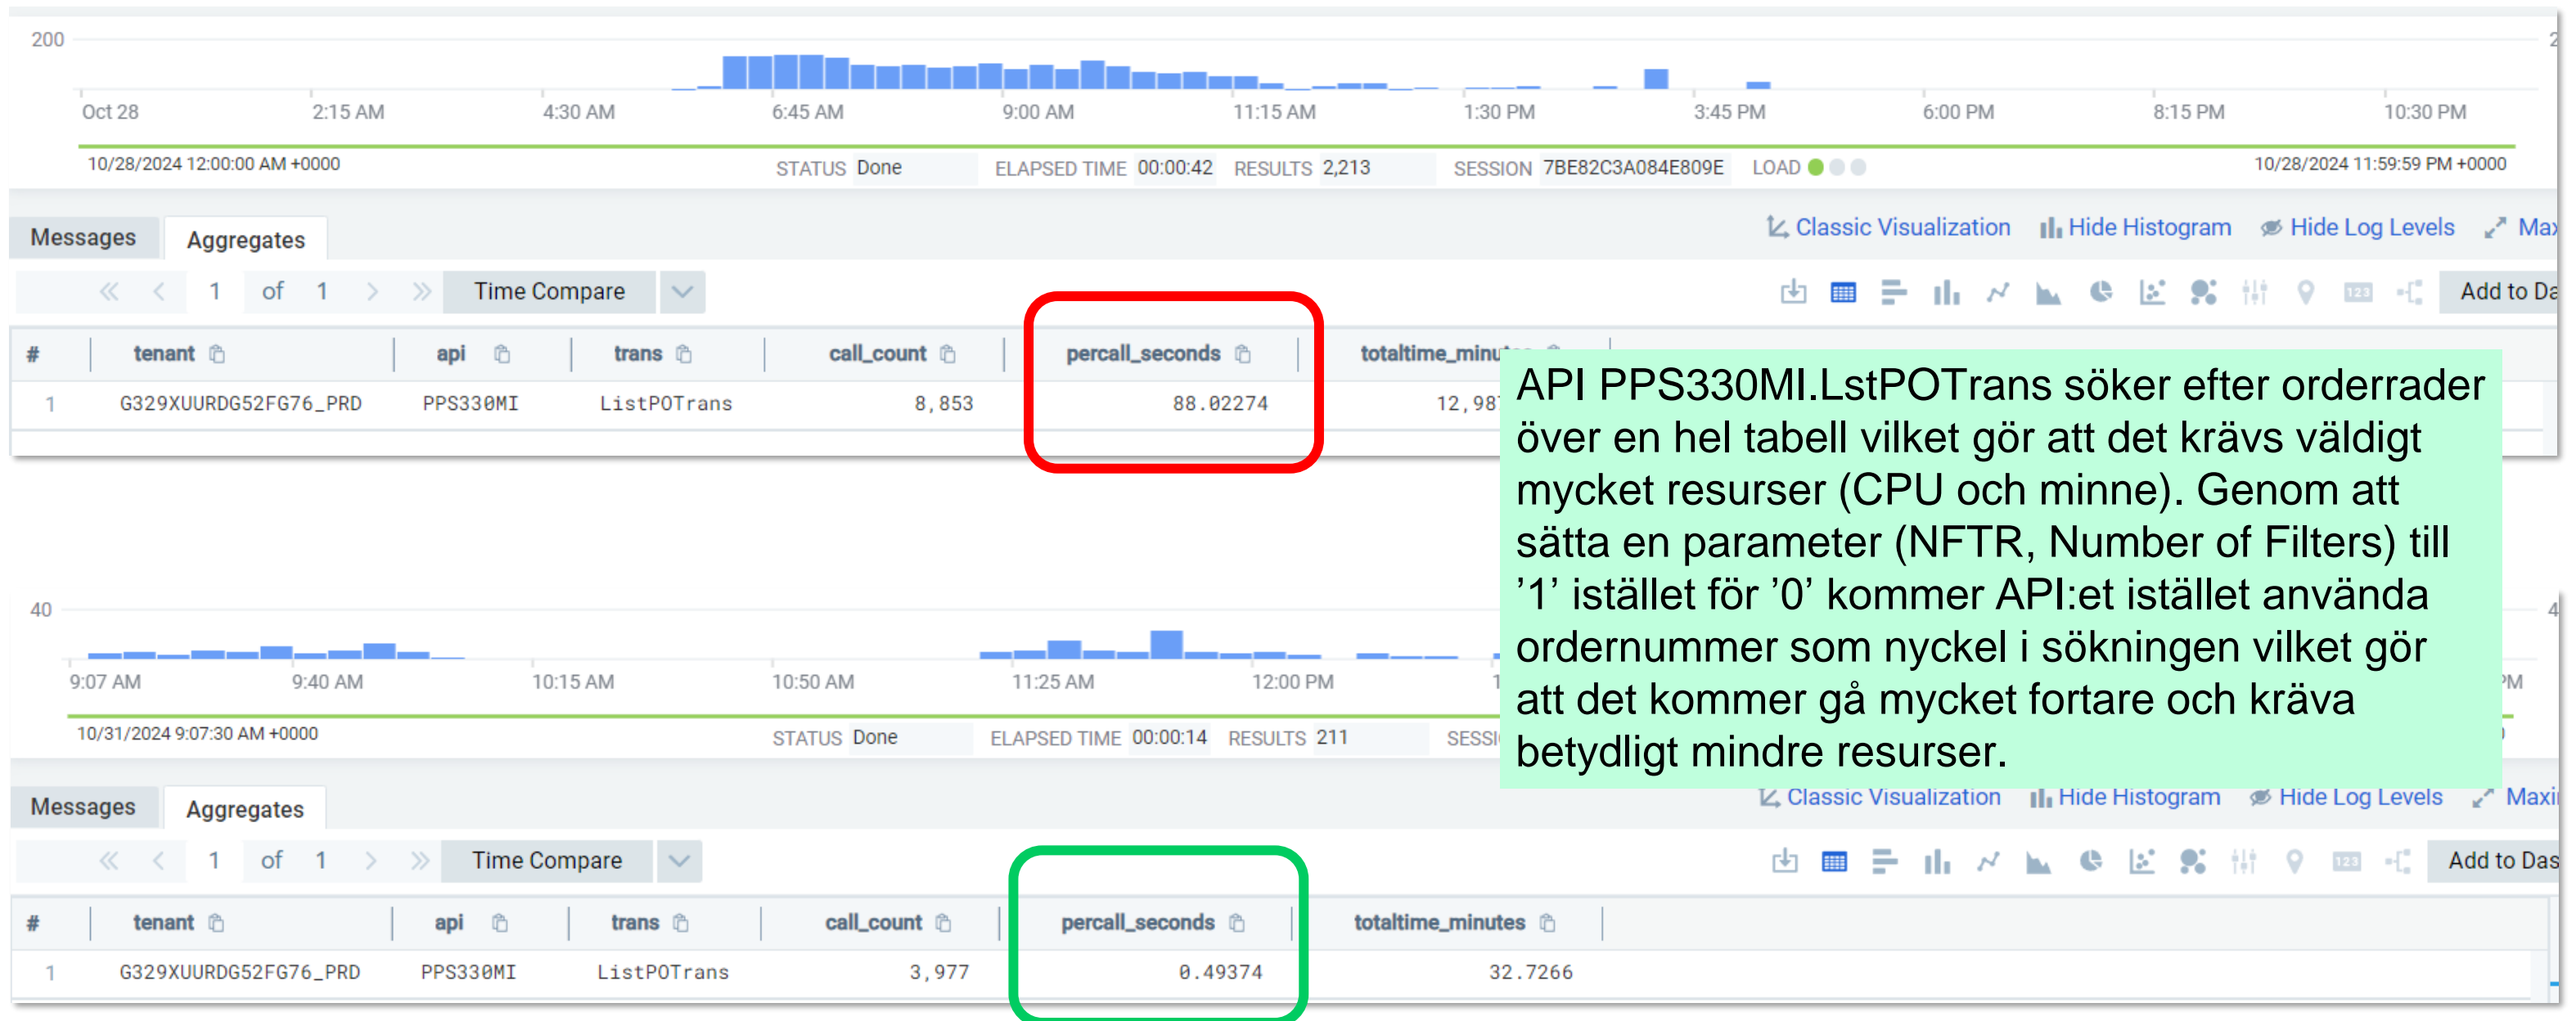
200

Oct 28 2:15 AM 4:30 AM 6:45 AM 9:00 AM 11:15 AM 1:30 PM 3:45 PM 6:00 PM 8:15 PM 10:30 PM

10/28/2024 12:00:00 AM +0000 STATUS Done ELAPSED TIME 00:00:42 RESULTS 2,213 SESSION 7BE82C3A084E809E LOAD 10/28/2024 11:59:59 PM +0000

Messages Aggregates Classic Visualization Hide Histogram Hide Log Levels Max

1 of 1 Time Compare Add to Da

| # | tenant | api | trans | call_count | percall_seconds | totaltime_minu |
|---|---|---|---|---|---|---|
| 1 | G329XUURDG52FG76_PRD | PPS330MI | ListPOTrans | 8,853 | 88.02274 | 12,98 |

API PPS330MI.LstPOTrans söker efter orderrader över en hel tabell vilket gör att det krävs väldigt mycket resurser (CPU och minne). Genom att sätta en parameter (NFTR, Number of Filters) till ’1’ istället för ’0’ kommer API:et istället använda ordernummer som nyckel i sökningen vilket gör att det kommer gå mycket fortare och kräva betydligt mindre resurser.

40

9:07 AM 9:40 AM 10:15 AM 10:50 AM 11:25 AM 12:00 PM PM

10/31/2024 9:07:30 AM +0000 STATUS Done ELAPSED TIME 00:00:14 RESULTS 211 SESSI

Messages Aggregates Classic Visualization Hide Histogram Hide Log Levels Maxi

1 of 1 Time Compare Add to Das

| # | tenant | api | trans | call_count | percall_seconds | totaltime_minutes |
|---|---|---|---|---|---|---|
| 1 | G329XUURDG52FG76_PRD | PPS330MI | ListPOTrans | 3,977 | 0.49374 | 32.7266 |